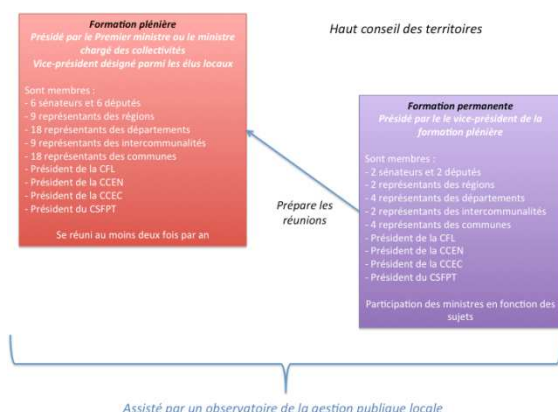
Formation plénière
Présidé par le Premier ministre ou le ministre chargé des collectivités
Vice-président désigné parmi les élus locaux

Sont membres :
- 6 sénateurs et 6 députés
- 9 représentants des régions
- 18 représentants des départements
- 9 représentants des intercommunalités
- 18 représentants des communes
- Président de la CFL
- Président de la CCEN
- Président de la CCEC
- Président du CSFPT

Se réuni au moins deux fois par an

Haut conseil des territoires

Prépare les réunions

Formation permanente
Présidé par le le vice-président de la formation plénière

Sont membres :
- 2 sénateurs et 2 députés
- 2 représentants des régions
- 4 représentants des départements
- 2 représentants des intercommunalités
- 4 représentants des communes
- Président de la CFL
- Président de la CCEN
- Président de la CCEC
- Président du CSFPT

Participation des ministres en fonction des sujets

Assisté par un observatoire de la gestion publique locale